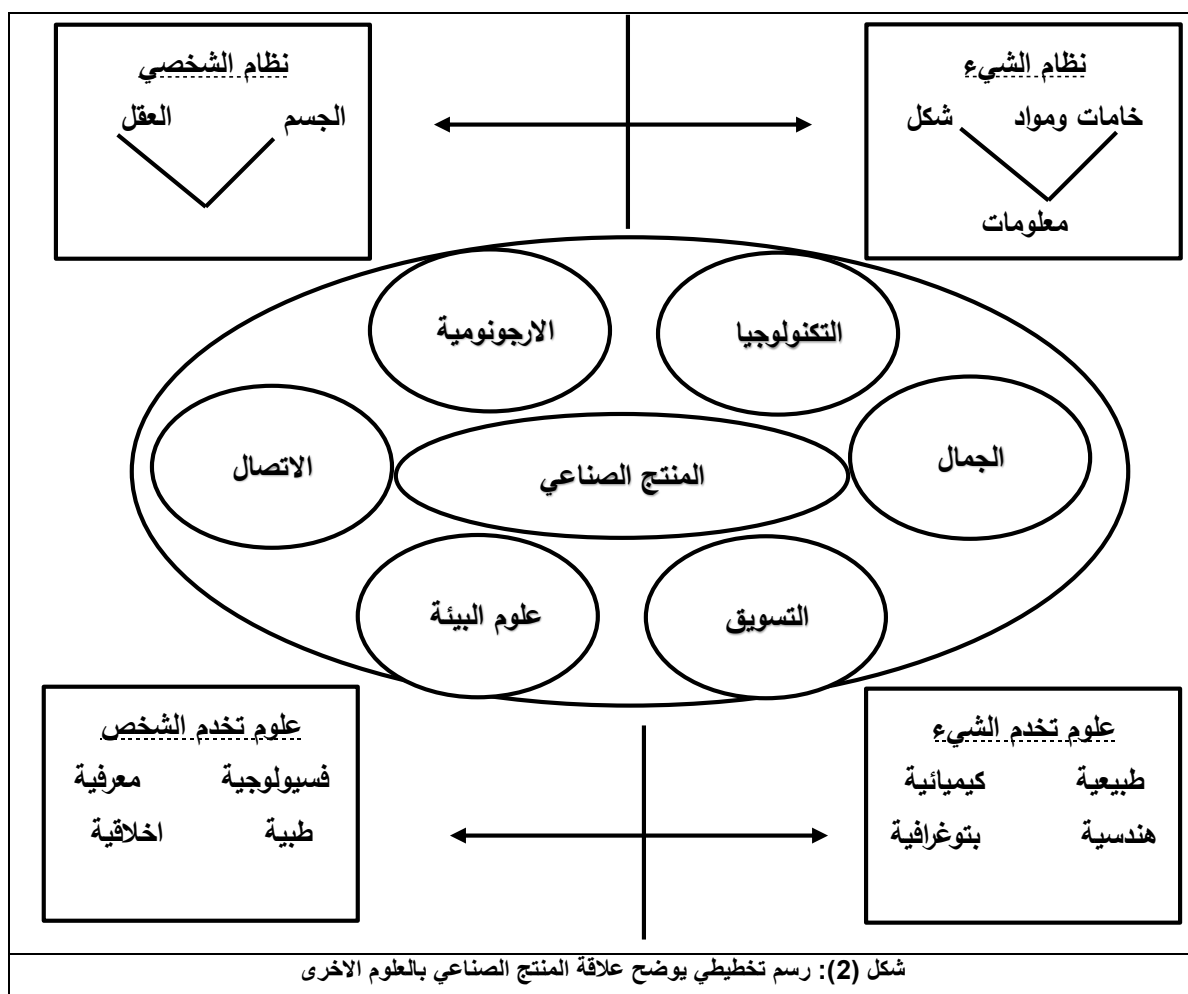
نظام الشيء

خامات ومواد شكل

معلومات

نظام الشخصي

الجسم العقل

التكنولوجيا

الارجونومية

الجمال

المنتج الصناعي

الاتصال

التسويق

علوم البيئة

علوم تخدم الشيء

طبيعية كيميائية

هندسية بتوغرافية

علوم تخدم الشخص

فسيولوجية معرفية

طبية اخلاقية

شكل (2): رسم تخطيطي يوضح علاقة المنتج الصناعي بالعلوم الاخرى